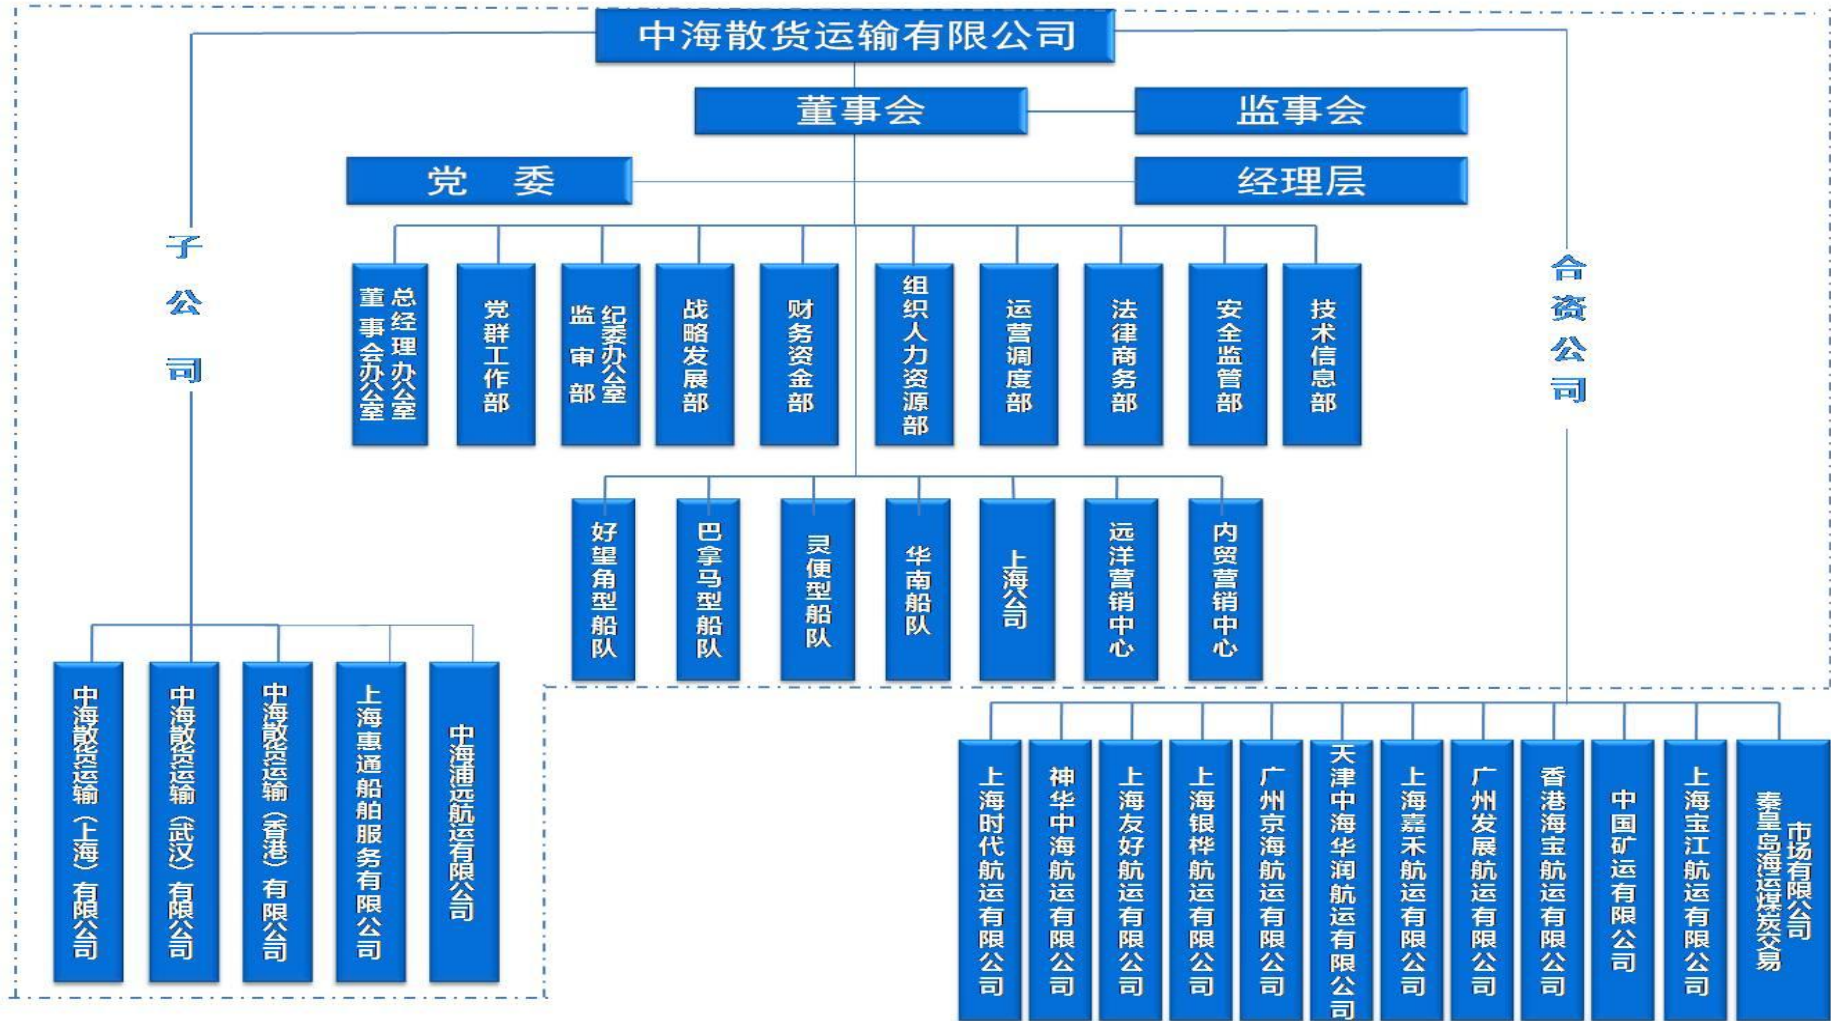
中海散货运输有限公司

董事会

监事会

党　委

经理层

子公司

合资公司

总经理办公室 董事会办公室

党群工作部

纪委办公室 监审部

战略发展部

财务资金部

组织人力资源部

运营调度部

法律商务部

安全监管部

技术信息部

好望角型船队

巴拿马型船队

灵便型船队

华南船队

上海公司

远洋营销中心

内贸营销中心

中海散货运输（上海）有限公司

中海散货运输（武汉）有限公司

中海散货运输（香港）有限公司

上海惠通船舶服务有限公司

中海浦远航运有限公司

上海时代航运有限公司

神华中海航运有限公司

上海友好航运有限公司

上海银桦航运有限公司

广州京海航运有限公司

天津中海华润航运有限公司

上海嘉禾航运有限公司

广州发展航运有限公司

香港海宝航运有限公司

中国矿运有限公司

上海宝江航运有限公司

秦皇岛海运煤炭交易市场有限公司